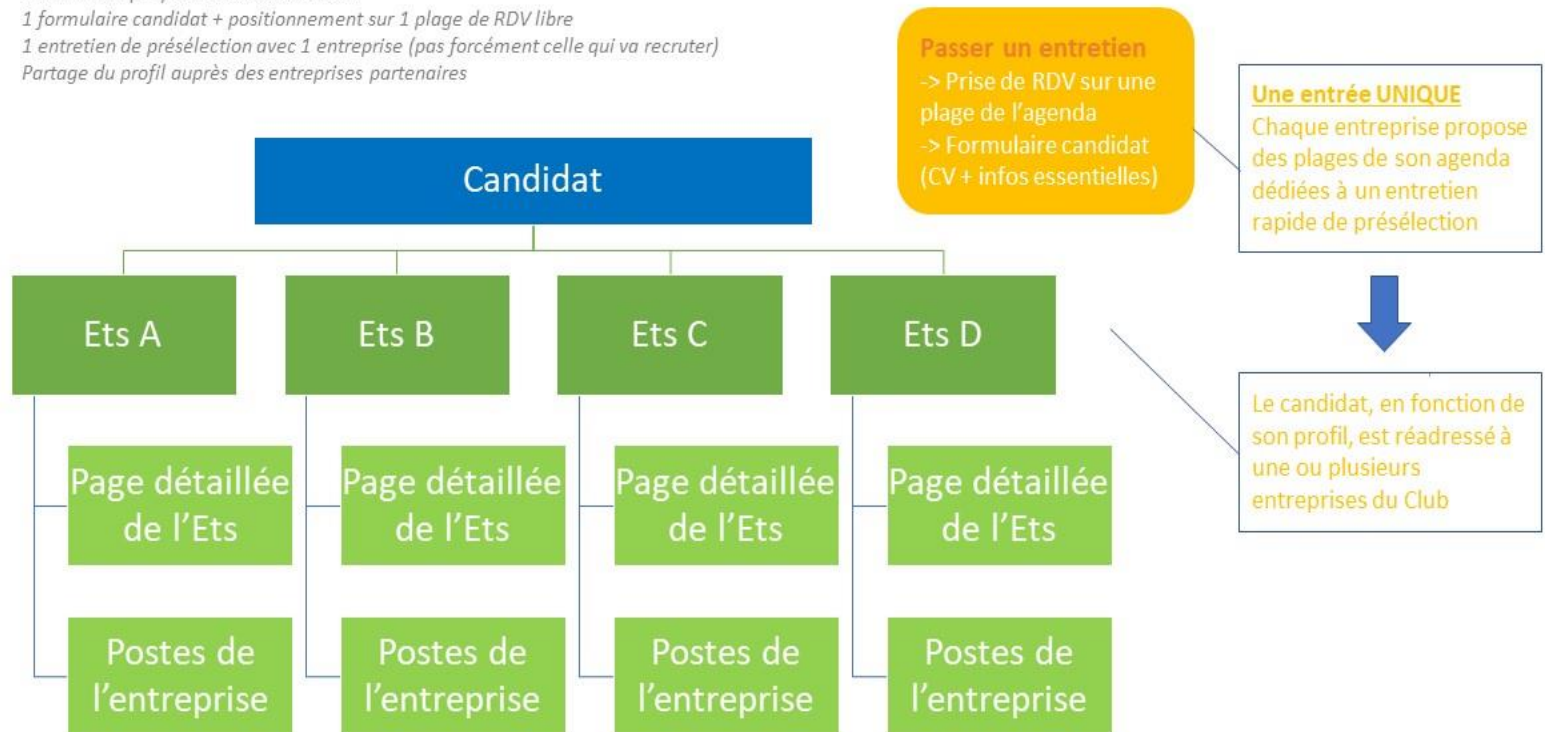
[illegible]
1 formulaire candidat + positionnement sur 1 plage de RDV libre
1 entretien de présélection avec 1 entreprise (pas forcément celle qui va recruter)
Partage du profil auprès des entreprises partenaires

Passer un entretien
-> Prise de RDV sur une plage de l'agenda
-> Formulaire candidat (CV + infos essentielles)

Une entrée UNIQUE
Chaque entreprise propose des plages de son agenda dédiées à un entretien rapide de présélection

Le candidat, en fonction de son profil, est réadressé à une ou plusieurs entreprises du Club

Candidat

Ets A

Page détaillée de l'Ets

Postes de l'entreprise

Ets B

Page détaillée de l'Ets

Postes de l'entreprise

Ets C

Page détaillée de l'Ets

Postes de l'entreprise

Ets D

Page détaillée de l'Ets

Postes de l'entreprise